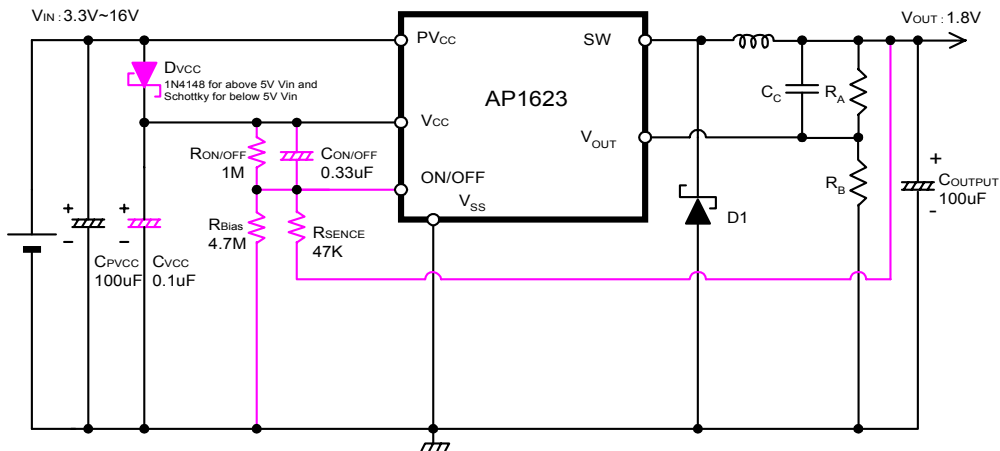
VIN : 3.3V~16V

DVCC
1N4148 for above 5V Vin and Schottky for below 5V Vin

PVCC
VCC
ON/OFF
VSS
SW
VOUT
AP1623

VOUT : 1.8V

CC
RA
RB
+
COUTPUT
100uF
-

D1

RON/OFF
1M
CON/OFF
0.33uF
RBias
4.7M
RSENCE
47K

+
-
CPVCC
100uF
+
-
CVCC
0.1uF